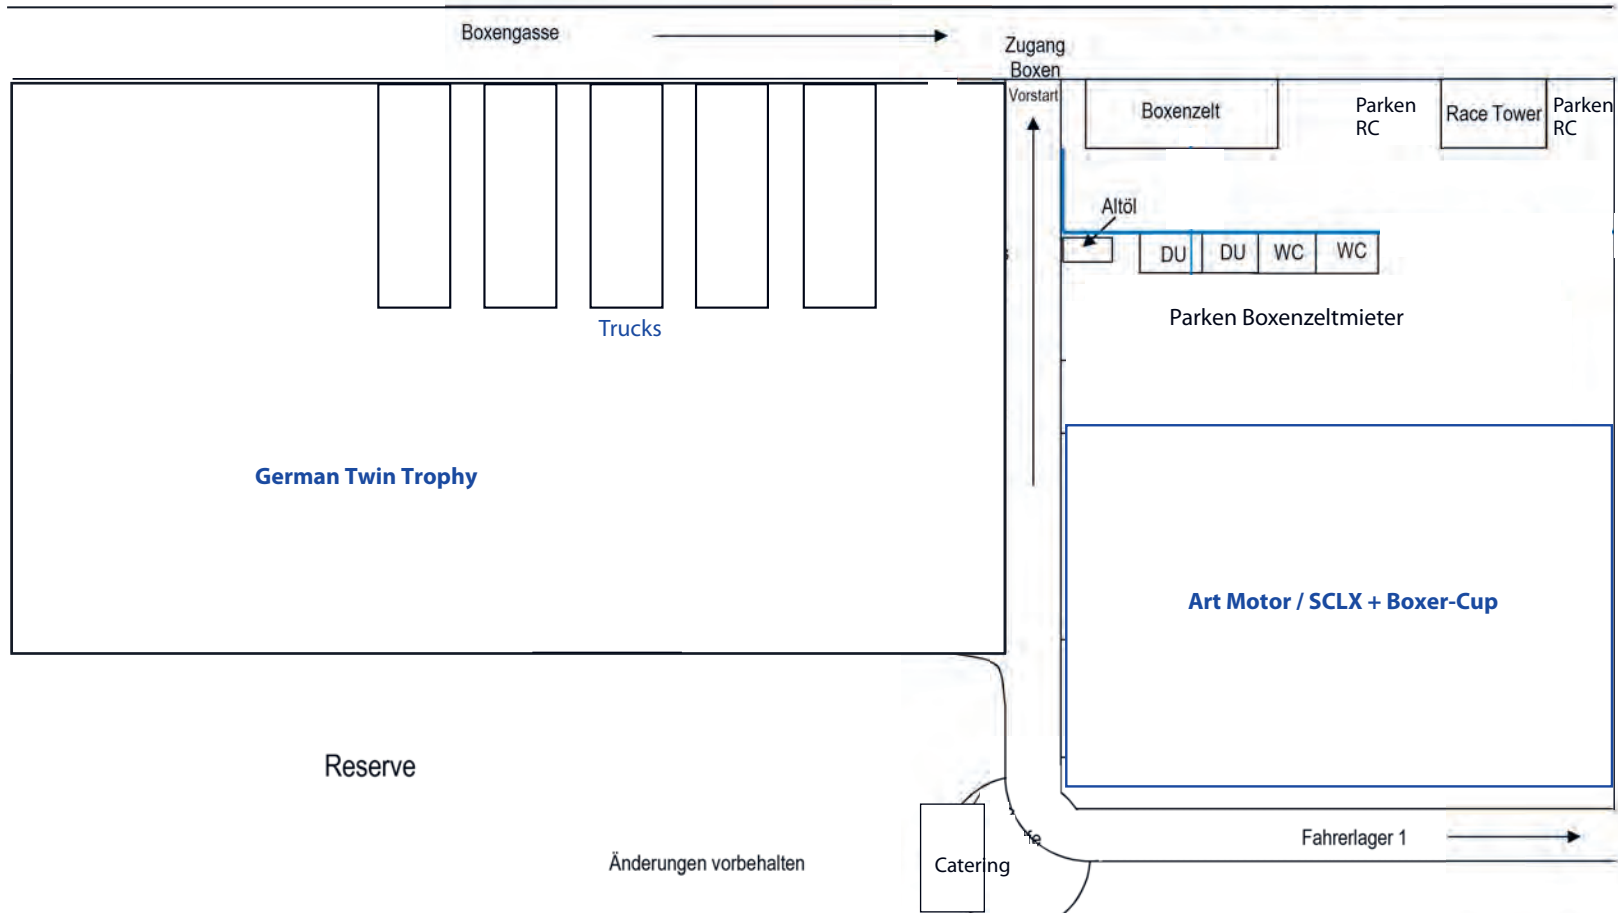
Boxengasse

Zugang Boxen

Vorstart

Boxenzelt

Parken RC

Race Tower

Parken RC

Altöl

DU

DU

WC

WC

Trucks

Parken Boxenzeltmieter

German Twin Trophy

Art Motor / SCLX + Boxer-Cup

Reserve

Änderungen vorbehalten

Catering

Fahrerlager 1